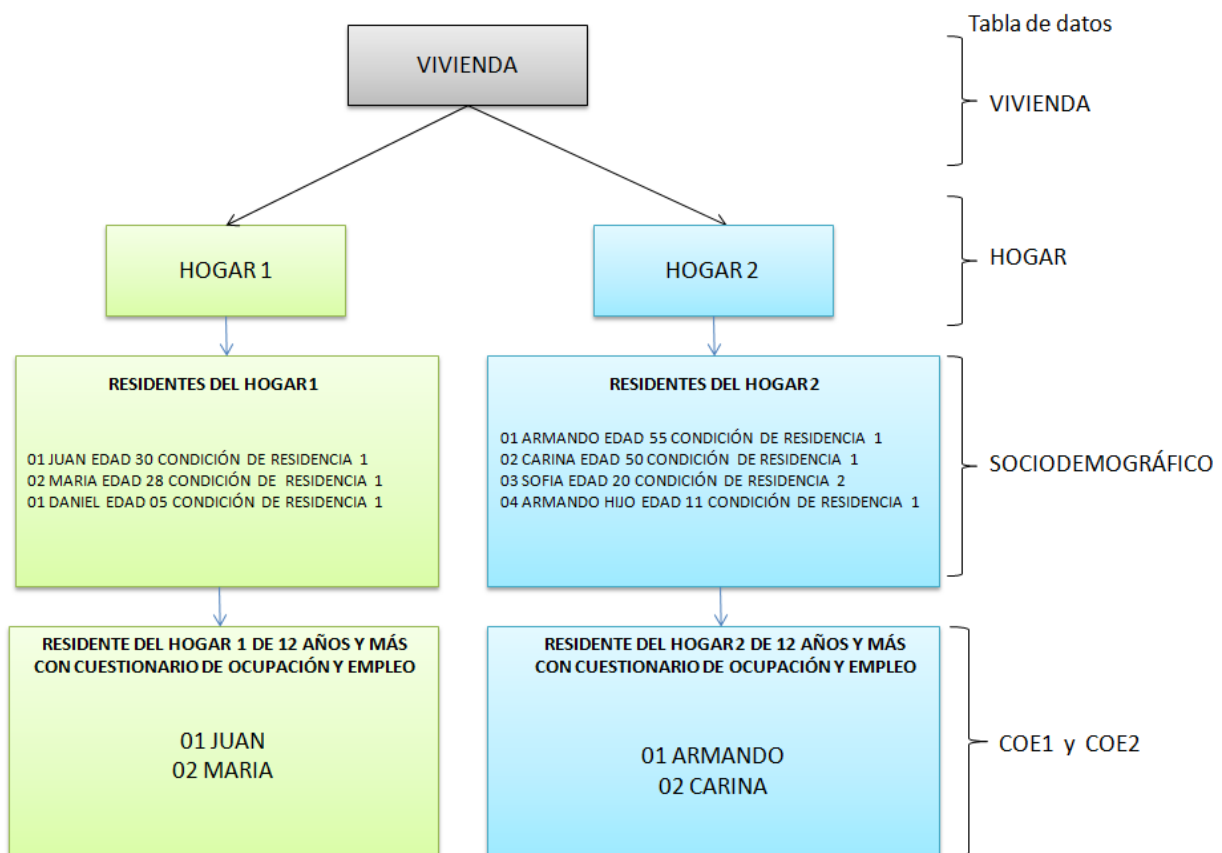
Tabla de datos

VIVIENDA

VIVIENDA

HOGAR 1

HOGAR 2

HOGAR

RESIDENTES DEL HOGAR 1

01 JUAN EDAD 30 CONDICIÓN DE RESIDENCIA 1
02 MARIA EDAD 28 CONDICIÓN DE RESIDENCIA 1
01 DANIEL EDAD 05 CONDICIÓN DE RESIDENCIA 1

RESIDENTES DEL HOGAR 2

01 ARMANDO EDAD 55 CONDICIÓN DE RESIDENCIA 1
02 CARINA EDAD 50 CONDICIÓN DE RESIDENCIA 1
03 SOFIA EDAD 20 CONDICIÓN DE RESIDENCIA 2
04 ARMANDO HIJO EDAD 11 CONDICIÓN DE RESIDENCIA 1

SOCIODEMOGRÁFICO

RESIDENTE DEL HOGAR 1 DE 12 AÑOS Y MÁS CON CUESTIONARIO DE OCUPACIÓN Y EMPLEO

01 JUAN
02 MARIA

RESIDENTE DEL HOGAR 2 DE 12 AÑOS Y MÁS CON CUESTIONARIO DE OCUPACIÓN Y EMPLEO

01 ARMANDO
02 CARINA

COE1 y COE2